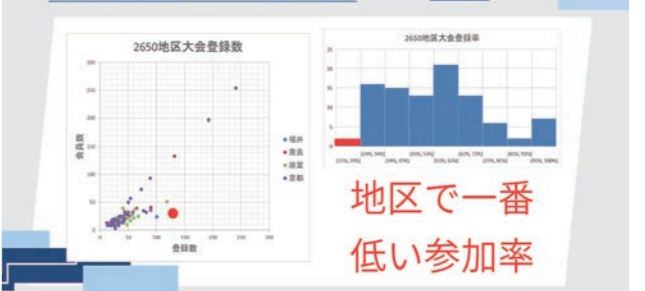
2650地区大会登録数

300
250
200
150
100
50
0

会員数

0
50
100
150
200
250
300

登録数

福井
奈良
滋賀
京都

2650地区大会登録率

25
20
15
10
5
0

[15%, 24%]
[24%, 34%]
[34%, 43%]
[43%, 53%]
[53%, 62%]
[62%, 72%]
[72%, 81%]
[81%, 91%]
[91%, 100%]

地区で一番
低い参加率